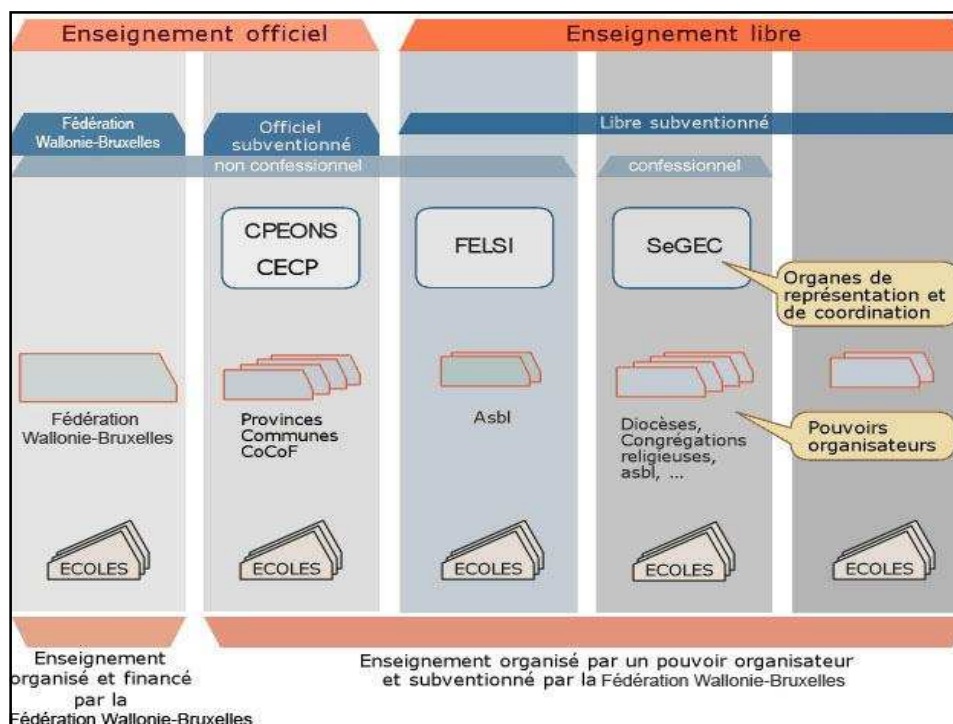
Enseignement officiel

Enseignement libre

Fédération Wallonie-Bruxelles

Officiel subventionné

Libre subventionné

non confessionnel

confessionnel

CPEONS
CECP

FELSI

SeGEC

Organes de représentation et de coordination

Fédération Wallonie-Bruxelles

Provinces
Communes
CoCoF

Asbl

Diocèses, Congrégations religieuses, asbl, ...

Pouvoirs organisateurs

ECOLES

ECOLES

ECOLES

ECOLES

ECOLES

Enseignement organisé et financé par la Fédération Wallonie-Bruxelles

Enseignement organisé par un pouvoir organisateur et subventionné par la Fédération Wallonie-Bruxelles